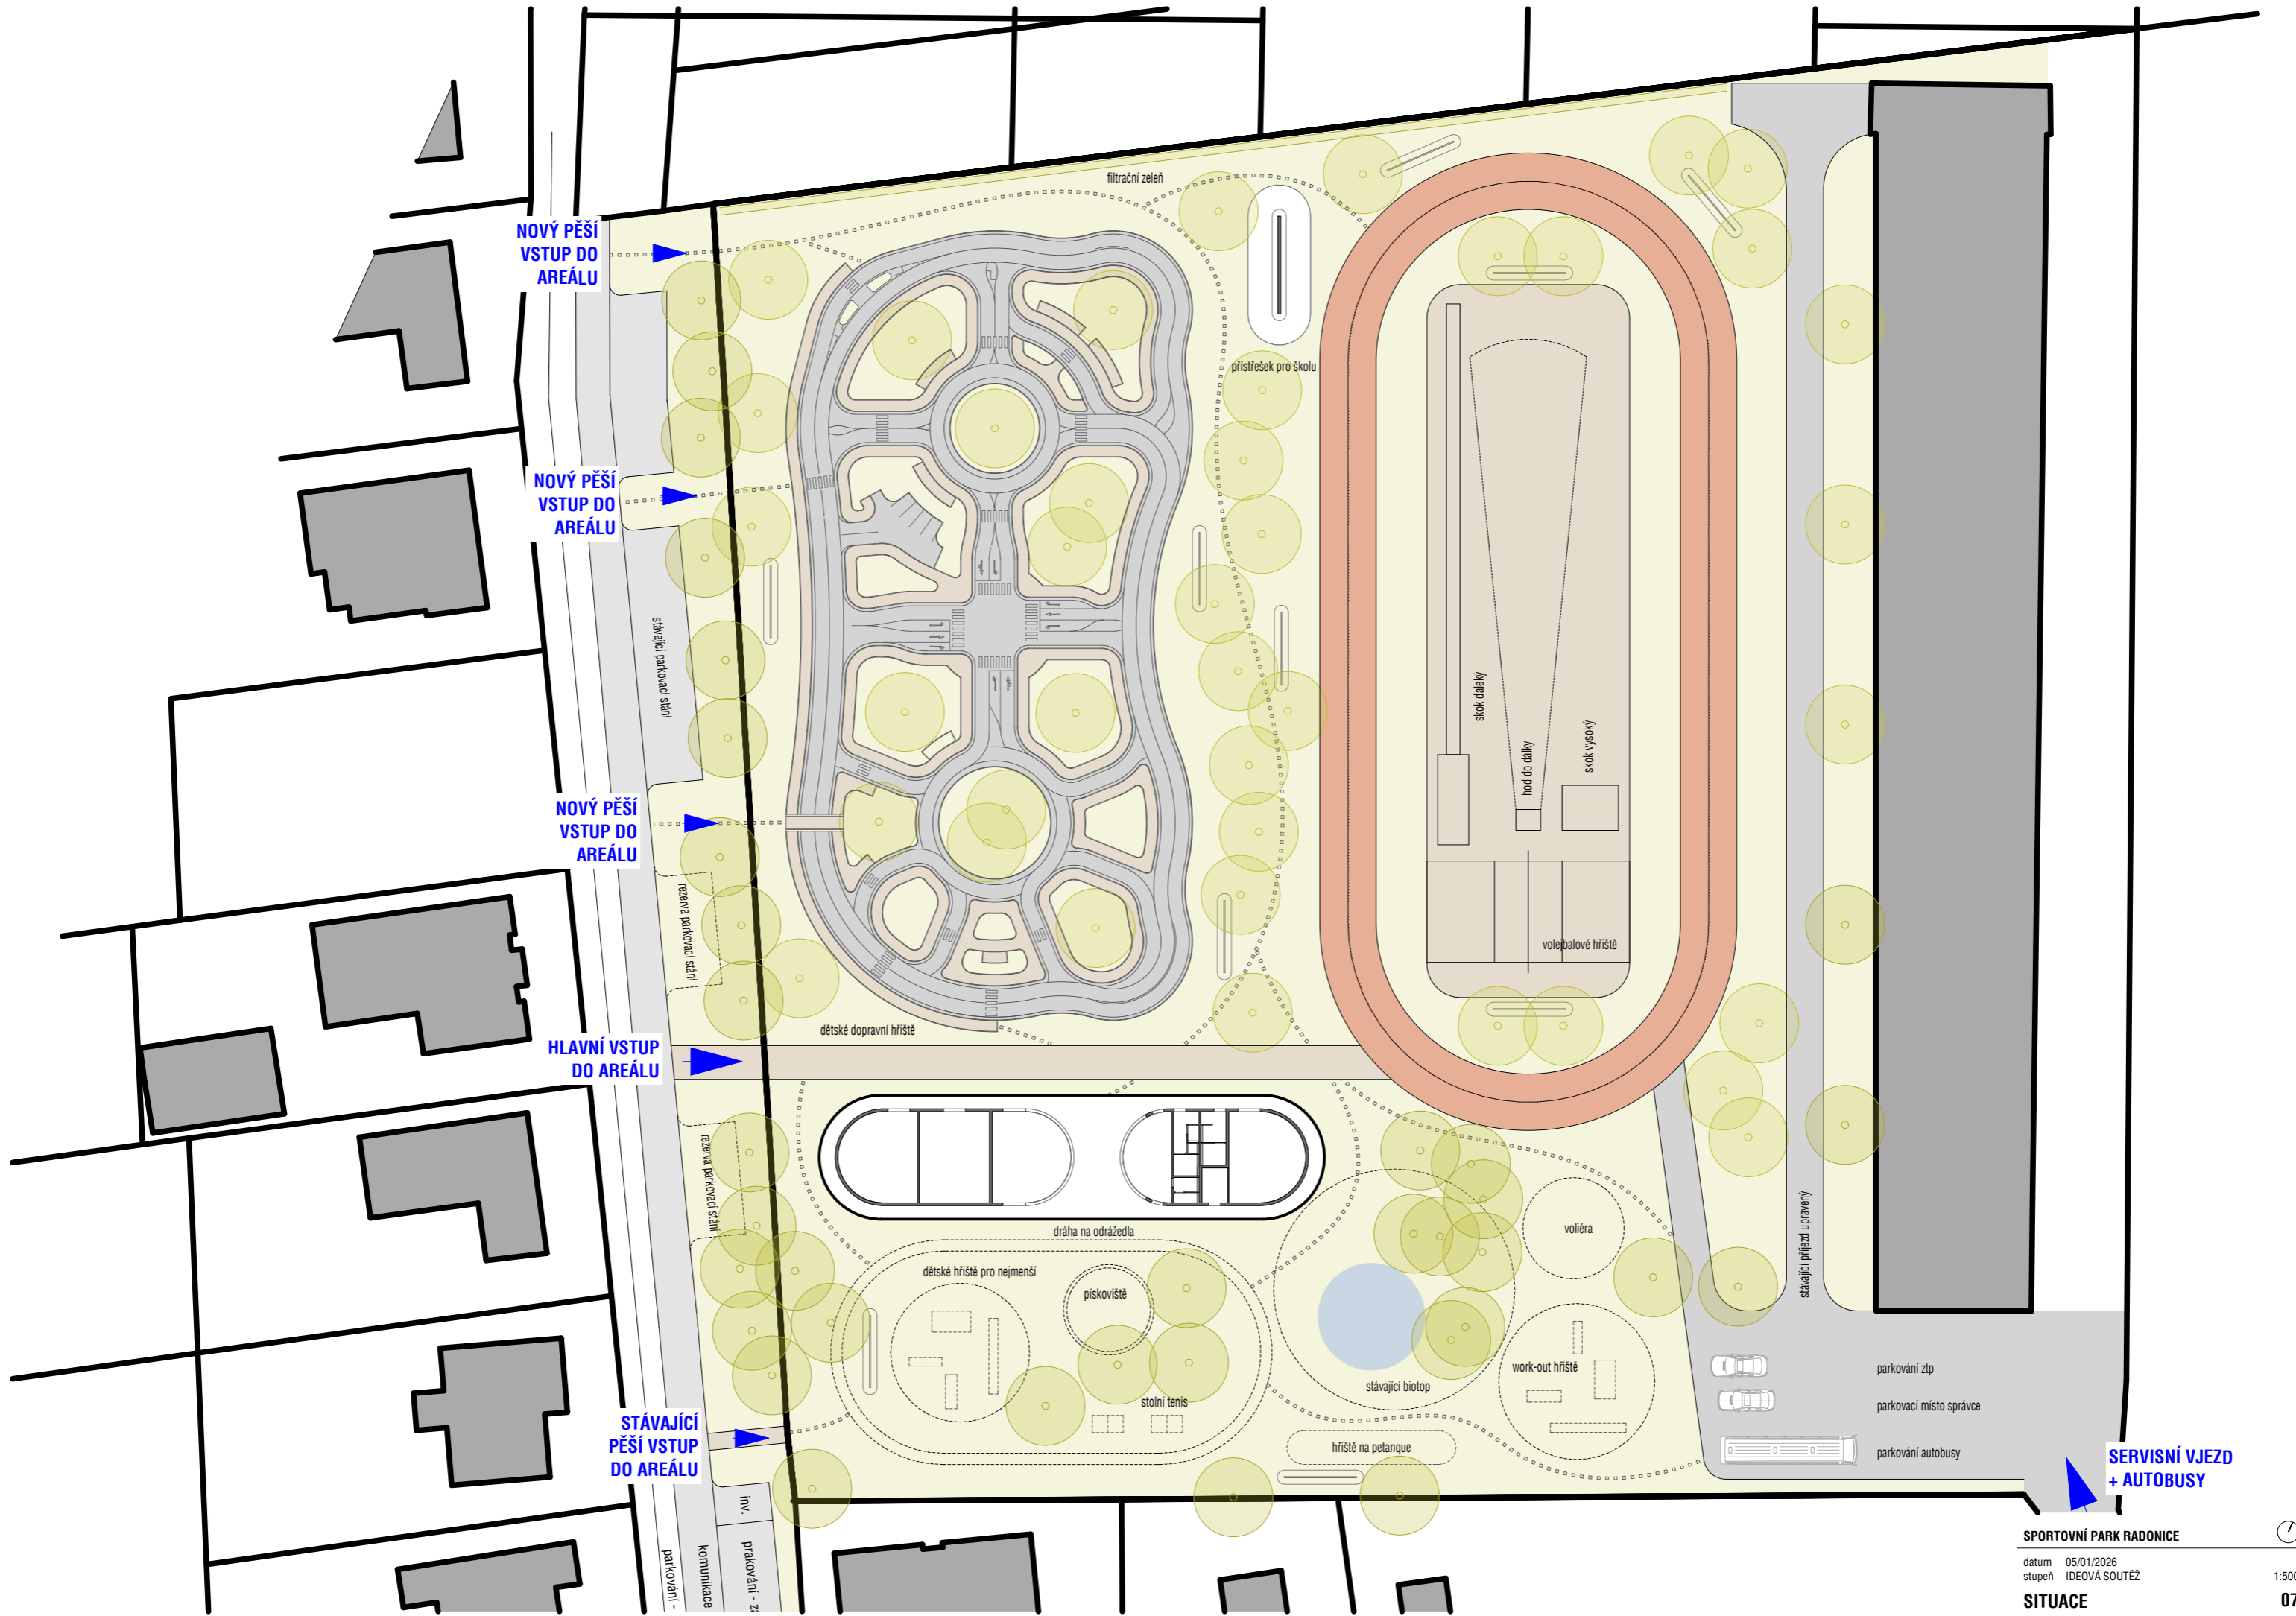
NOVÝ PĚŠÍ VSTUP DO AREÁLU

filtrační zeleň

přístřešek pro školu

NOVÝ PĚŠÍ VSTUP DO AREÁLU

stávající parkovací stání

skok daleký

hod do dálky

skok vysoký

NOVÝ PĚŠÍ VSTUP DO AREÁLU

rezerva parkovací stání

volejbalové hřiště

dětské dopravní hřiště

HLAVNÍ VSTUP DO AREÁLU

rezerva parkovací stání

dráha na odrážedla

dětské hřiště pro nejmenší

pískoviště

voliéra

stávající příjezd upravený

stávající biotop

work-out hřiště

stolní tenis

parkování ztp

parkovací místo správce

parkování autobusy

STÁVAJÍCÍ PĚŠÍ VSTUP DO AREÁLU

hřiště na petanque

SERVISNÍ VJEZD + AUTOBUSY

inv.

parkování - z

komunikace

parkování -

SPORTOVNÍ PARK RADONICE

datum 05/01/2026
stupeň IDEOVÁ SOUTĚŽ

1:500

SITUACE

07